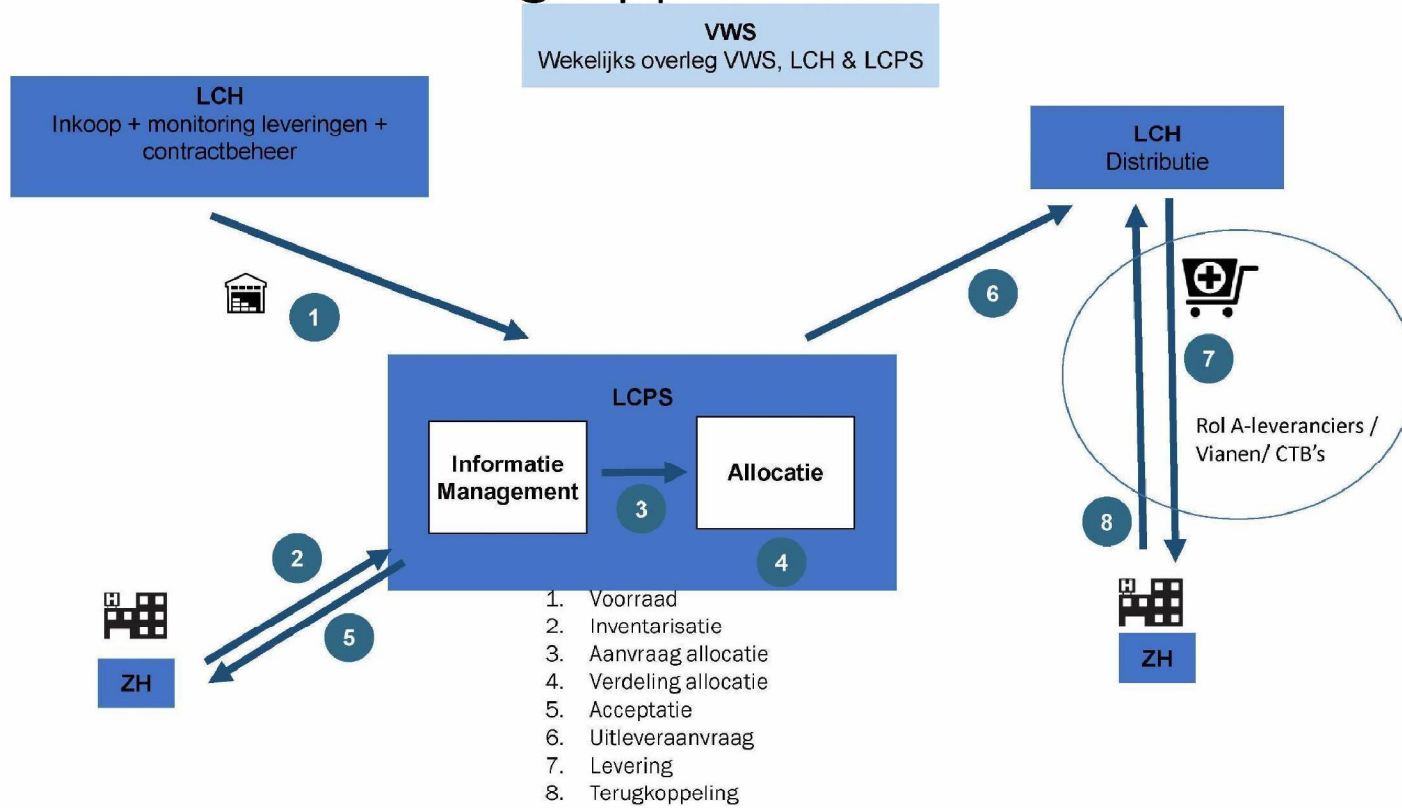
VWS
Wekelijks overleg VWS, LCH & LCPS

LCH
Inkoop + monitoring leveringen + contractbeheer

LCH
Distributie

1

6

7

Rol A-leveranciers / Vianen/ CTB's

LCPS

Informatie Management

3

Allocatie

4

2

5

8

H

ZH

H

ZH

1. Voorraad
2. Inventarisatie
3. Aanvraag allocatie
4. Verdeling allocatie
5. Acceptatie
6. Uitleveraanvraag
7. Levering
8. Terugkoppeling